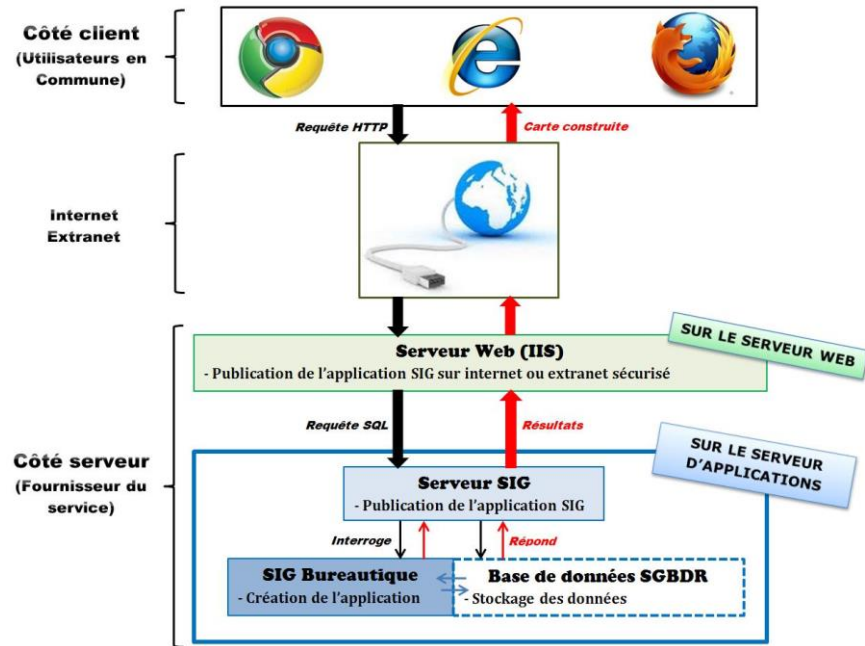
Côté client
(Utilisateurs en Commune)

Requête HTTP

Carte construite

Internet
Extranet

SUR LE SERVEUR WEB

Serveur Web (IIS)
- Publication de l'application SIG sur internet ou extranet sécurisé

Requête SQL

Résultats

SUR LE SERVEUR D'APPLICATIONS

Côté serveur
(Fournisseur du service)

Serveur SIG
- Publication de l'application SIG

Interroge

Répond

SIG Bureautique
- Création de l'application

Base de données SGBDR
- Stockage des données